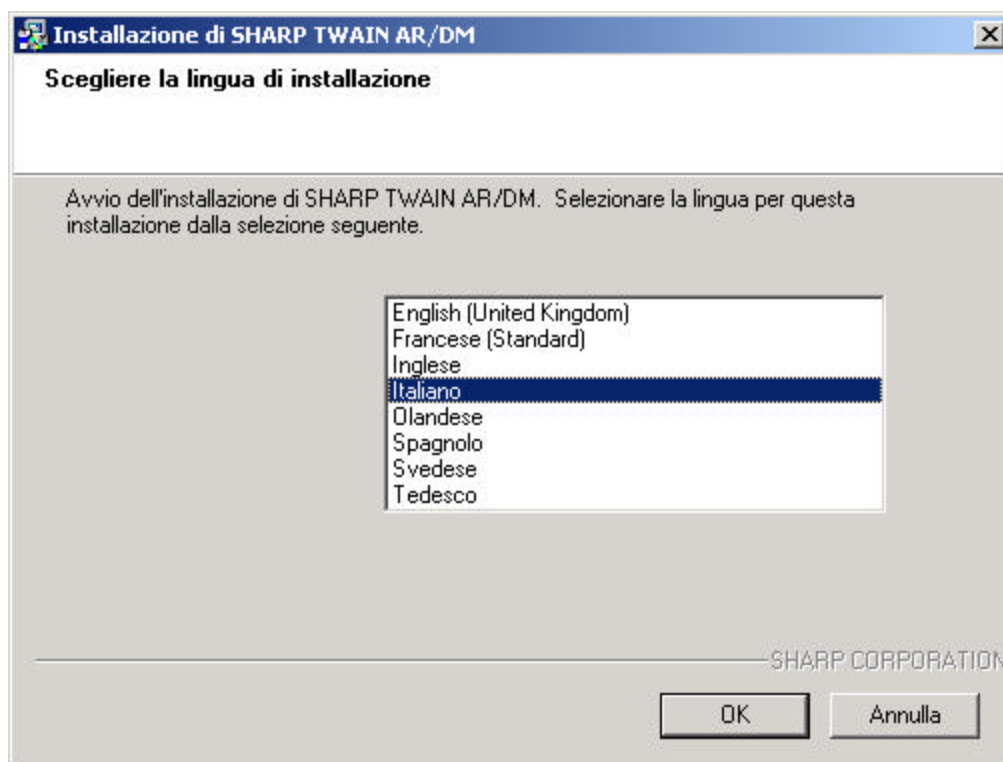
Installazione di SHARP TWAIN AR/DM

Scegliere la lingua di installazione

Avvio dell'installazione di SHARP TWAIN AR/DM. Selezionare la lingua per questa installazione dalla selezione seguente.

English (United Kingdom)
Francese (Standard)
Inglese
Italiano
Olandese
Spagnolo
Svedese
Tedesco

SHARP CORPORATION

OK

Annulla